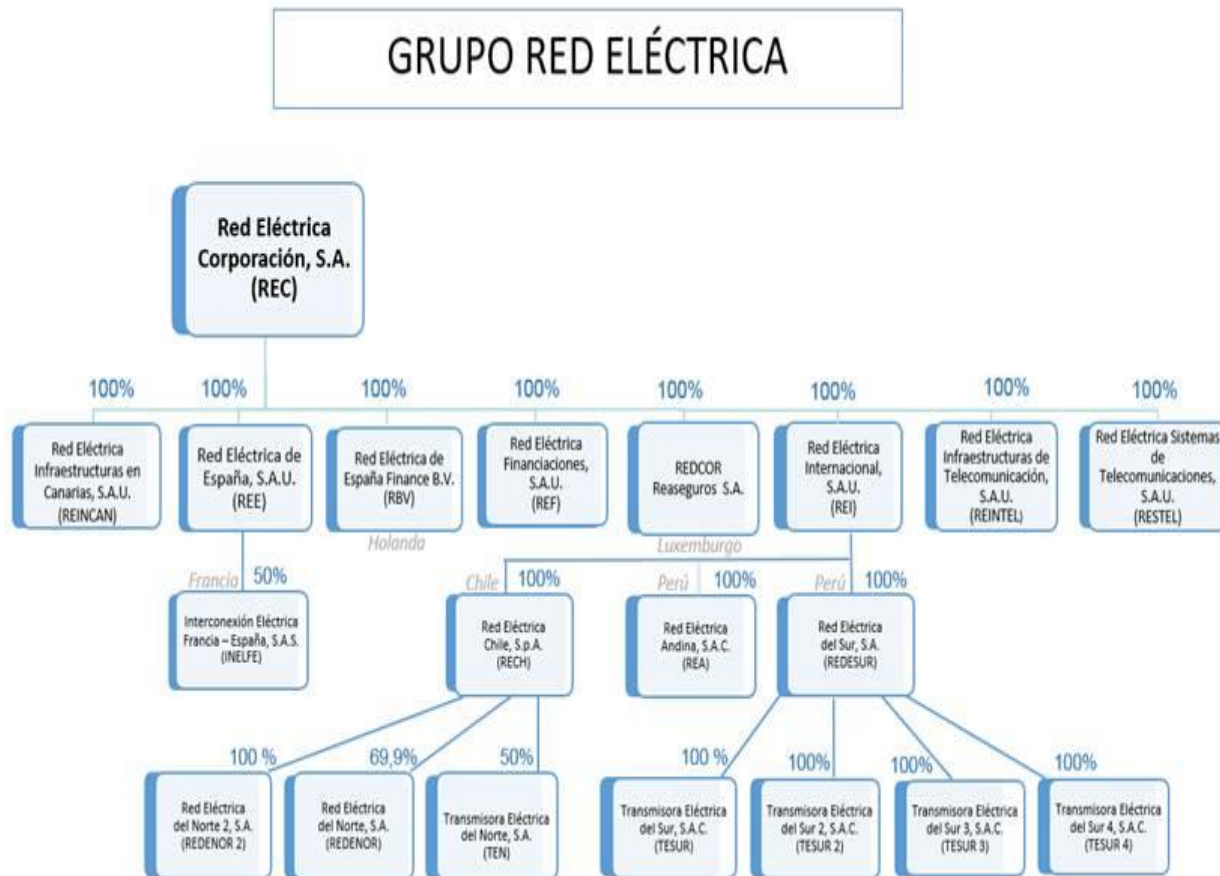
GRUPO RED ELÉCTRICA

Red Eléctrica Corporación, S.A. (REC)

100%
Red Eléctrica Infraestructuras en Canarias, S.A.U. (REINCAN)

100%
Red Eléctrica de España, S.A.U. (REE)

100%
Red Eléctrica de España Finance B.V. (RBV)
Holanda

100%
Red Eléctrica Financiaciones, S.A.U. (REF)

100%
REDCOR Reaseguros S.A.
Luxemburgo

100%
Red Eléctrica Internacional, S.A.U. (REI)

100%
Red Eléctrica Infraestructuras de Telecomunicación, S.A.U. (REINTEL)

100%
Red Eléctrica Sistemas de Telecomunicaciones, S.A.U. (RESTEL)

Francia 50%
Interconexión Eléctrica Francia – España, S.A.S. (INELFE)

Chile 100%
Red Eléctrica Chile, S.p.A. (RECH)

Perú 100%
Red Eléctrica Andina, S.A.C. (REA)

Perú 100%
Red Eléctrica del Sur, S.A. (REDESUR)

100 %
Red Eléctrica del Norte 2, S.A. (REDENOR 2)

69,9%
Red Eléctrica del Norte, S.A. (REDENOR)

50%
Transmisora Eléctrica del Norte, S.A. (TEN)

100 %
Transmisora Eléctrica del Sur, S.A.C. (TESUR)

100%
Transmisora Eléctrica del Sur 2, S.A.C. (TESUR 2)

100%
Transmisora Eléctrica del Sur 3, S.A.C. (TESUR 3)

100%
Transmisora Eléctrica del Sur 4, S.A.C. (TESUR 4)